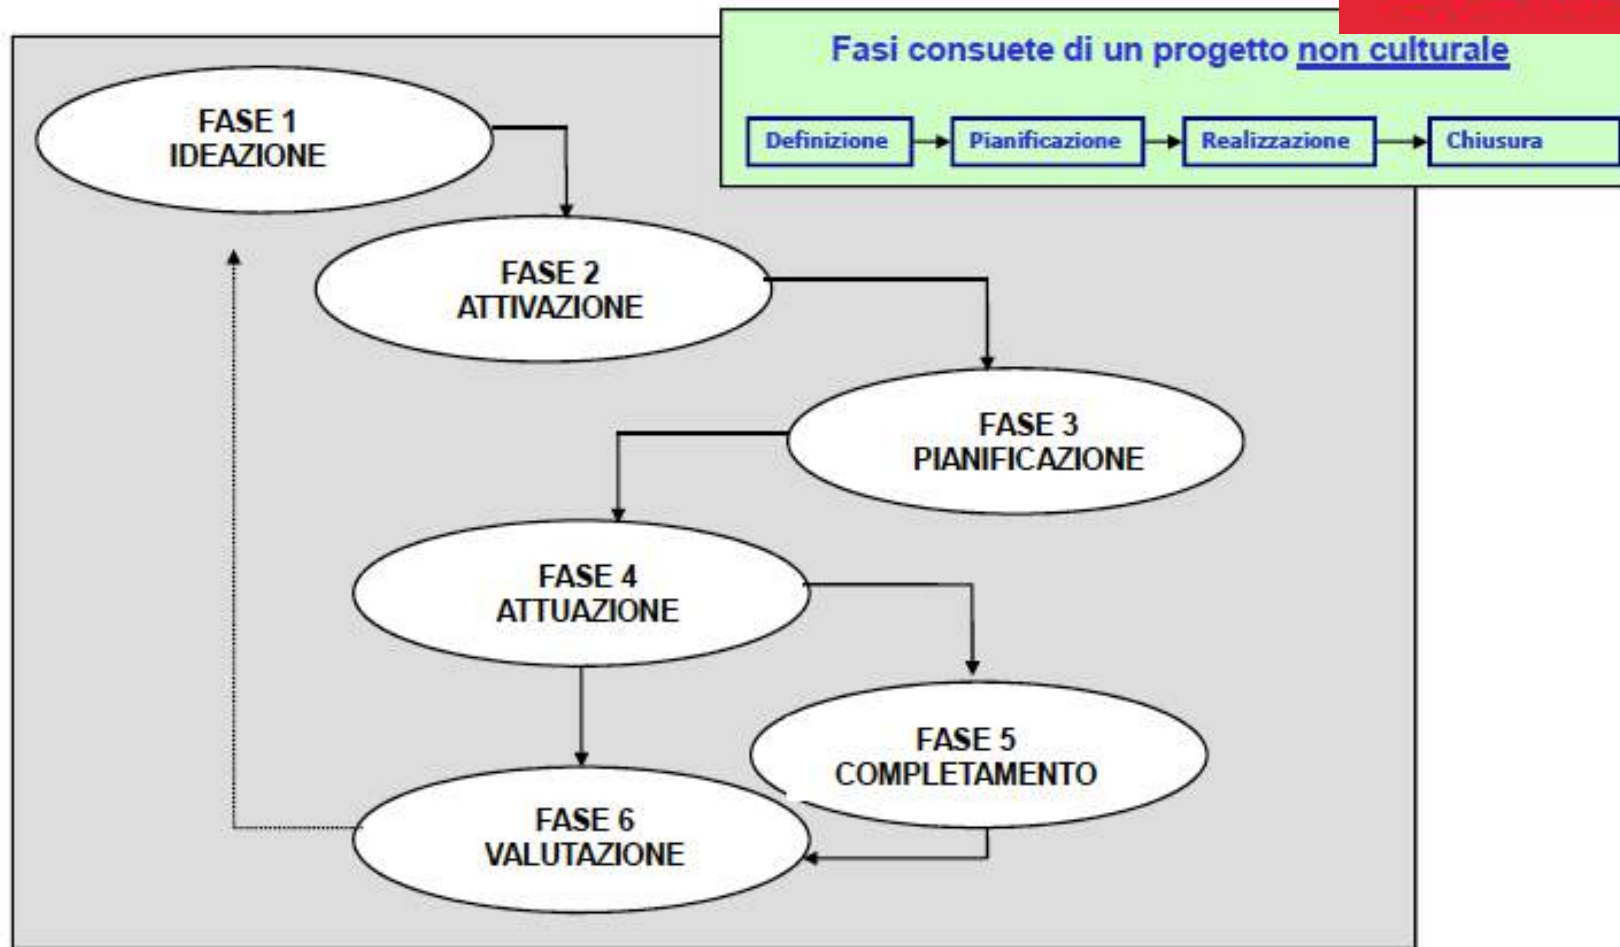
Fasi consuete di un progetto non culturale

Definizione → Pianificazione → Realizzazione → Chiusura

FASE 1
IDEAZIONE

FASE 2
ATTIVAZIONE

FASE 3
PIANIFICAZIONE

FASE 4
ATTUAZIONE

FASE 5
COMPLETAMENTO

FASE 6
VALUTAZIONE